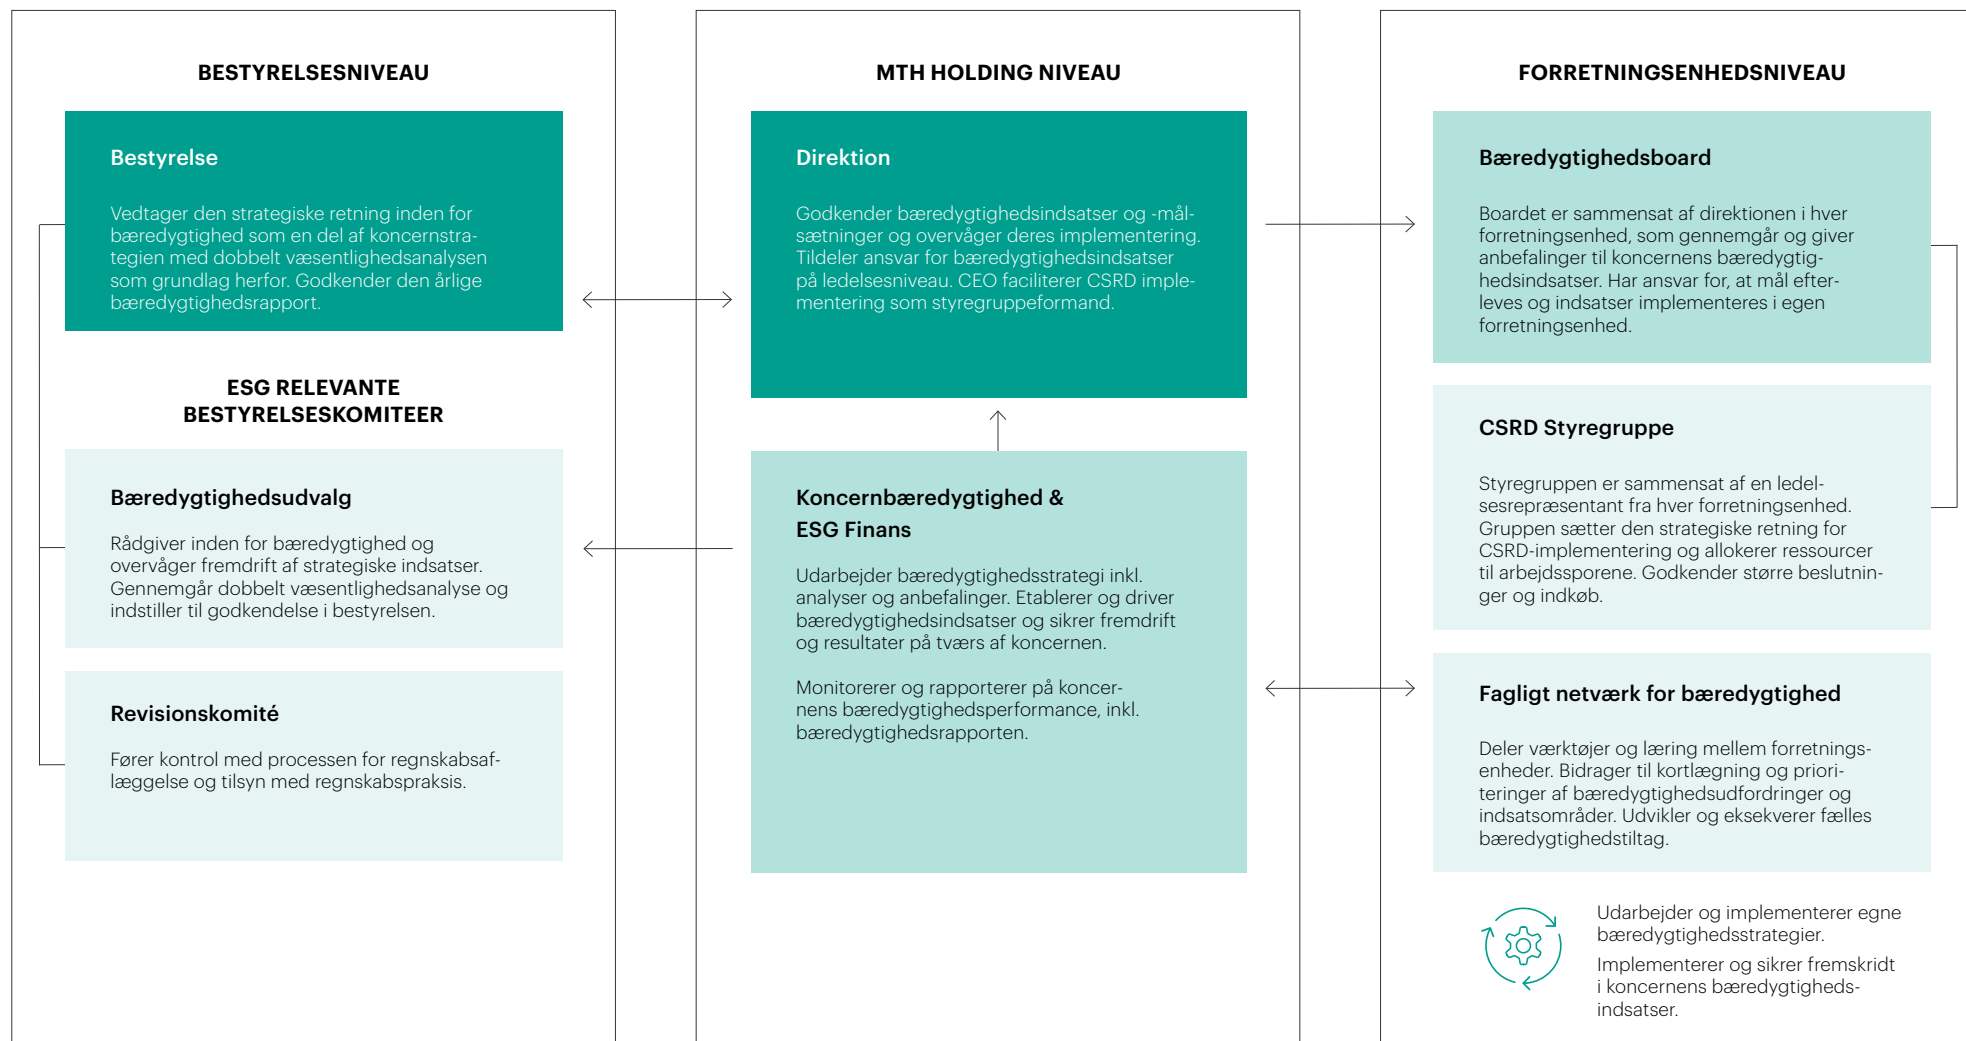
BESTYRELSESNIVEAU

Bestyrelse

Vedtager den strategiske retning inden for bæredygtighed som en del af koncernstrategien med dobbelt væsentlighedsanalysen som grundlag herfor. Godkender den årlige bæredygtighedsrapport.

ESG RELEVANTE BESTYRELSESKOMITEER

Bæredygtighedsudvalg

Rådgiver inden for bæredygtighed og overvåger fremdrift af strategiske indsatser. Gennemgår dobbelt væsentlighedsanalyse og indstiller til godkendelse i bestyrelsen.

Revisionskomité

Fører kontrol med processen for regnskabsaflæggelse og tilsyn med regnskabspraksis.

MTH HOLDING NIVEAU

Direktion

Godkender bæredygtighedsindsatser og -målsætninger og overvåger deres implementering. Tildeler ansvar for bæredygtighedsindsatser på ledelsesniveau. CEO faciliterer CSRD implementering som styregruppeformand.

Koncernbæredygtighed & ESG Finans

Udarbejder bæredygtighedsstrategi inkl. analyser og anbefalinger. Etablerer og driver bæredygtighedsindsatser og sikrer fremdrift og resultater på tværs af koncernen.

Monitorerer og rapporterer på koncernens bæredygtighedsperformance, inkl. bæredygtighedsrapporten.

FORRETNINGSENHEDSNIVEAU

Bæredygtighedsboard

Boardet er sammensat af direktionen i hver forretningsenhed, som gennemgår og giver anbefalinger til koncernens bæredygtighedsindsatser. Har ansvar for, at mål efterleves og indsatser implementeres i egen forretningsenhed.

CSRD Styregruppe

Styregruppen er sammensat af en ledelsesrepræsentant fra hver forretningsenhed. Gruppen sætter den strategiske retning for CSRD-implementering og allokerer ressourcer til arbejdssporene. Godkender større beslutninger og indkøb.

Fagligt netværk for bæredygtighed

Deler værktøjer og læring mellem forretningsenheder. Bidrager til kortlægning og prioriteringer af bæredygtighedsudfordringer og indsatsområder. Udvikler og eksekverer fælles bæredygtighedstiltag.

Udarbejder og implementerer egne bæredygtighedsstrategier.

Implementerer og sikrer fremskridt i koncernens bæredygtighedsindsatser.